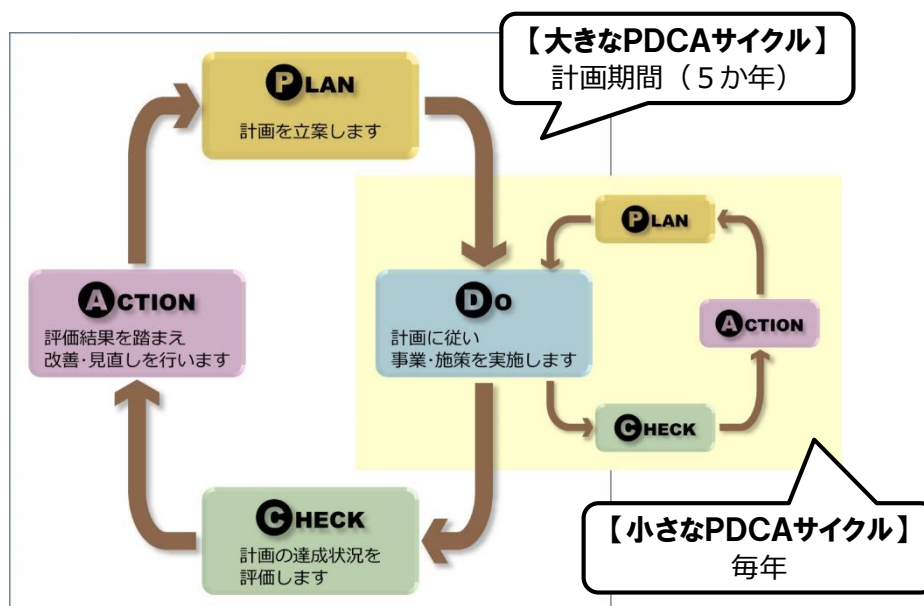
【大きなPDCAサイクル】
計画期間（５か年）

PLAN
計画を立案します

DO
計画に従い
事業･施策を実施します

CHECK
計画の達成状況を
評価します

ACTION
評価結果を踏まえ
改善･見直しを行います

PLAN

ACTION

CHECK

【小さなPDCAサイクル】
毎年